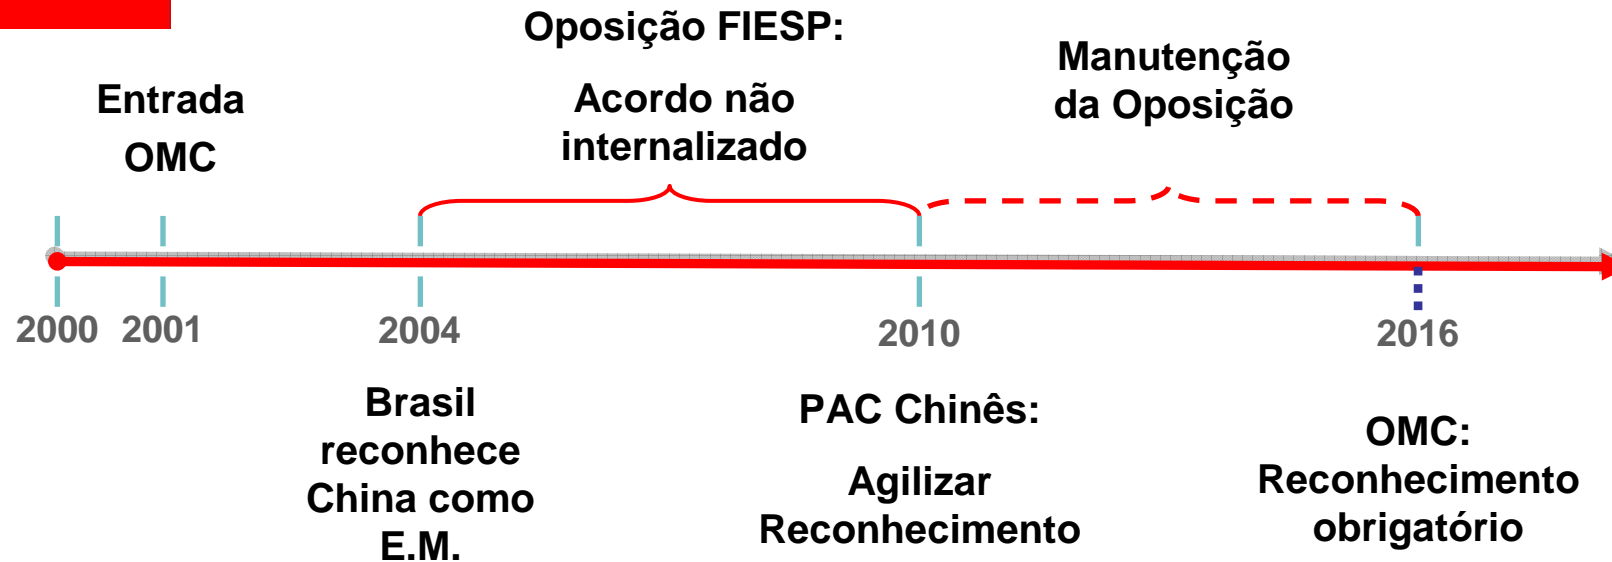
Entrada OMC

Oposição FIESP:

Acordo não internalizado

Manutenção da Oposição

2000 2001 2004 2010 2016

Brasil reconhece China como E.M.

PAC Chinês:

Agilizar Reconhecimento

OMC: Reconhecimento obrigatório